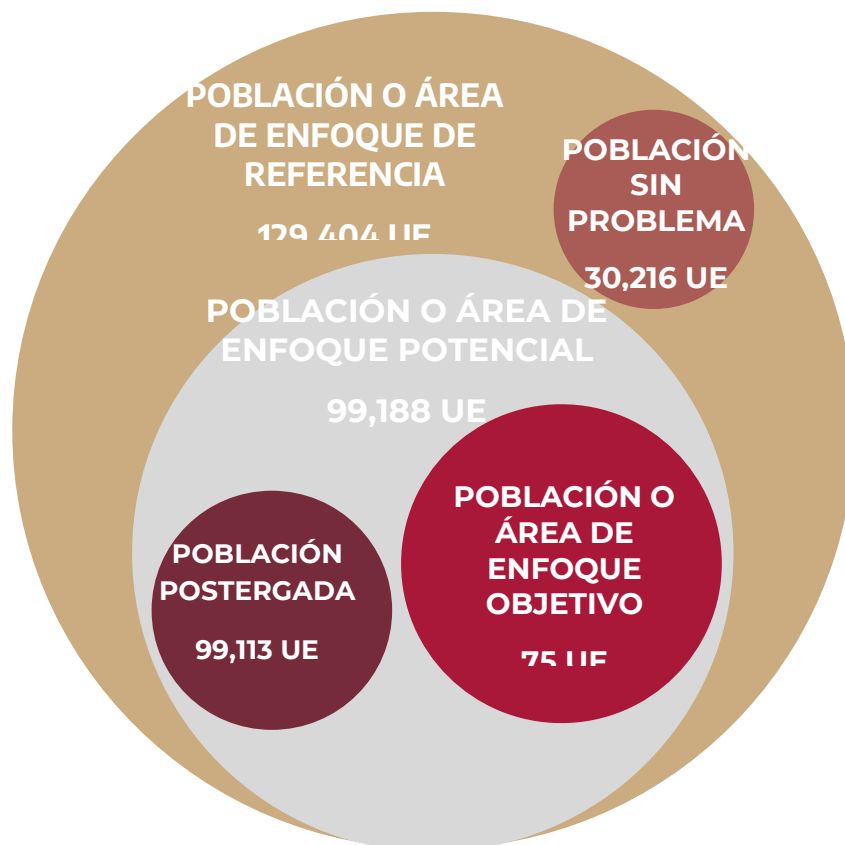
POBLACIÓN O ÁREA DE ENFOQUE DE REFERENCIA

129,404 UE

POBLACIÓN SIN PROBLEMA

30,216 UE

POBLACIÓN O ÁREA DE ENFOQUE POTENCIAL

99,188 UE

POBLACIÓN POSTERGADA

99,113 UE

POBLACIÓN O ÁREA DE ENFOQUE OBJETIVO

75 UE